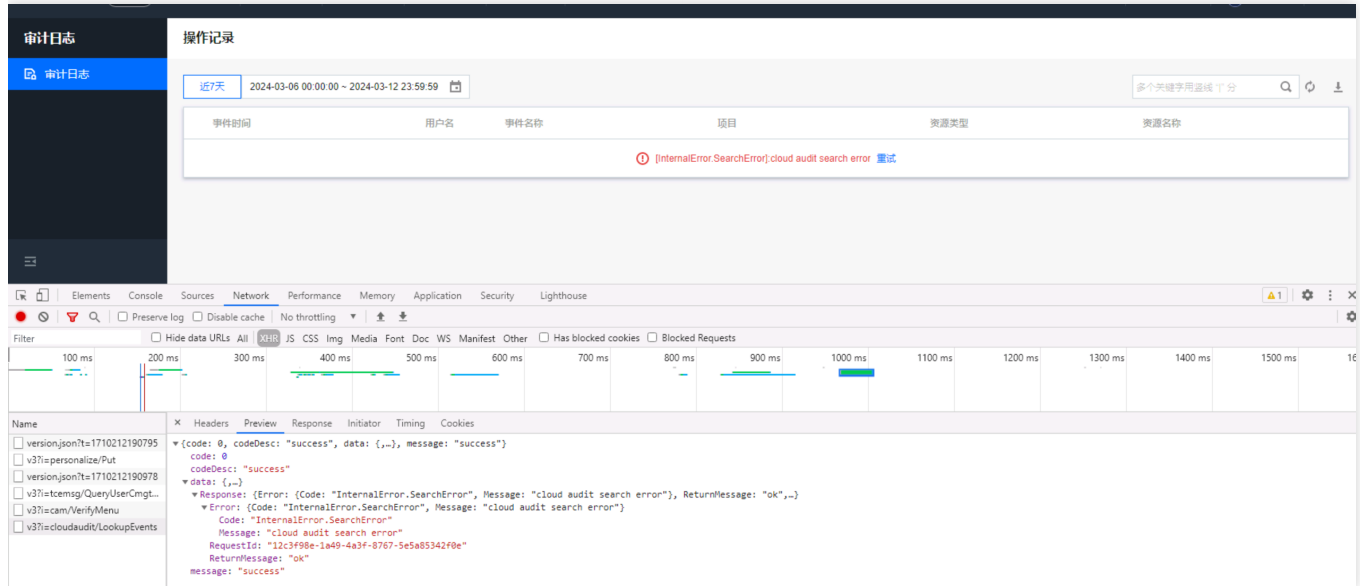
审计日志

审计日志

操作记录

近7天 2024-03-06 00:00:00 ~ 2024-03-12 23:59:59

多个关键字用竖线 | 分

| 事件时间 | 用户名 | 事件名称 | 项目 | 资源类型 | 资源名称 |
|---|---|---|---|---|---|

[InternalError.SearchError]:cloud audit search error 重试

Elements Console Sources Network Performance Memory Application Security Lighthouse

1

Preserve log Disable cache No throttling

Filter Hide data URLs All XHR JS CSS Img Media Font Doc WS Manifest Other Has blocked cookies Blocked Requests

100 ms 200 ms 300 ms 400 ms 500 ms 600 ms 700 ms 800 ms 900 ms 1000 ms 1100 ms 1200 ms 1300 ms 1400 ms 1500 ms 16

Name
version.json?t=1710212190795
v3?i=personalize/Put
version.json?t=1710212190978
v3?i=tcemsg/QueryUserCmgt...
v3?i=cam/VerifyMenu
v3?i=cloudaudit/LookupEvents

× Headers Preview Response Initiator Timing Cookies

▼{code: 0, codeDesc: "success", data: {,…}, message: "success"}
code: 0
codeDesc: "success"
▼data: {,…}
▼Response: {Error: {Code: "InternalError.SearchError", Message: "cloud audit search error"}, ReturnMessage: "ok",…}
▼Error: {Code: "InternalError.SearchError", Message: "cloud audit search error"}
Code: "InternalError.SearchError"
Message: "cloud audit search error"
RequestId: "12c3f98e-1a49-4a3f-8767-5e5a85342f0e"
ReturnMessage: "ok"
message: "success"